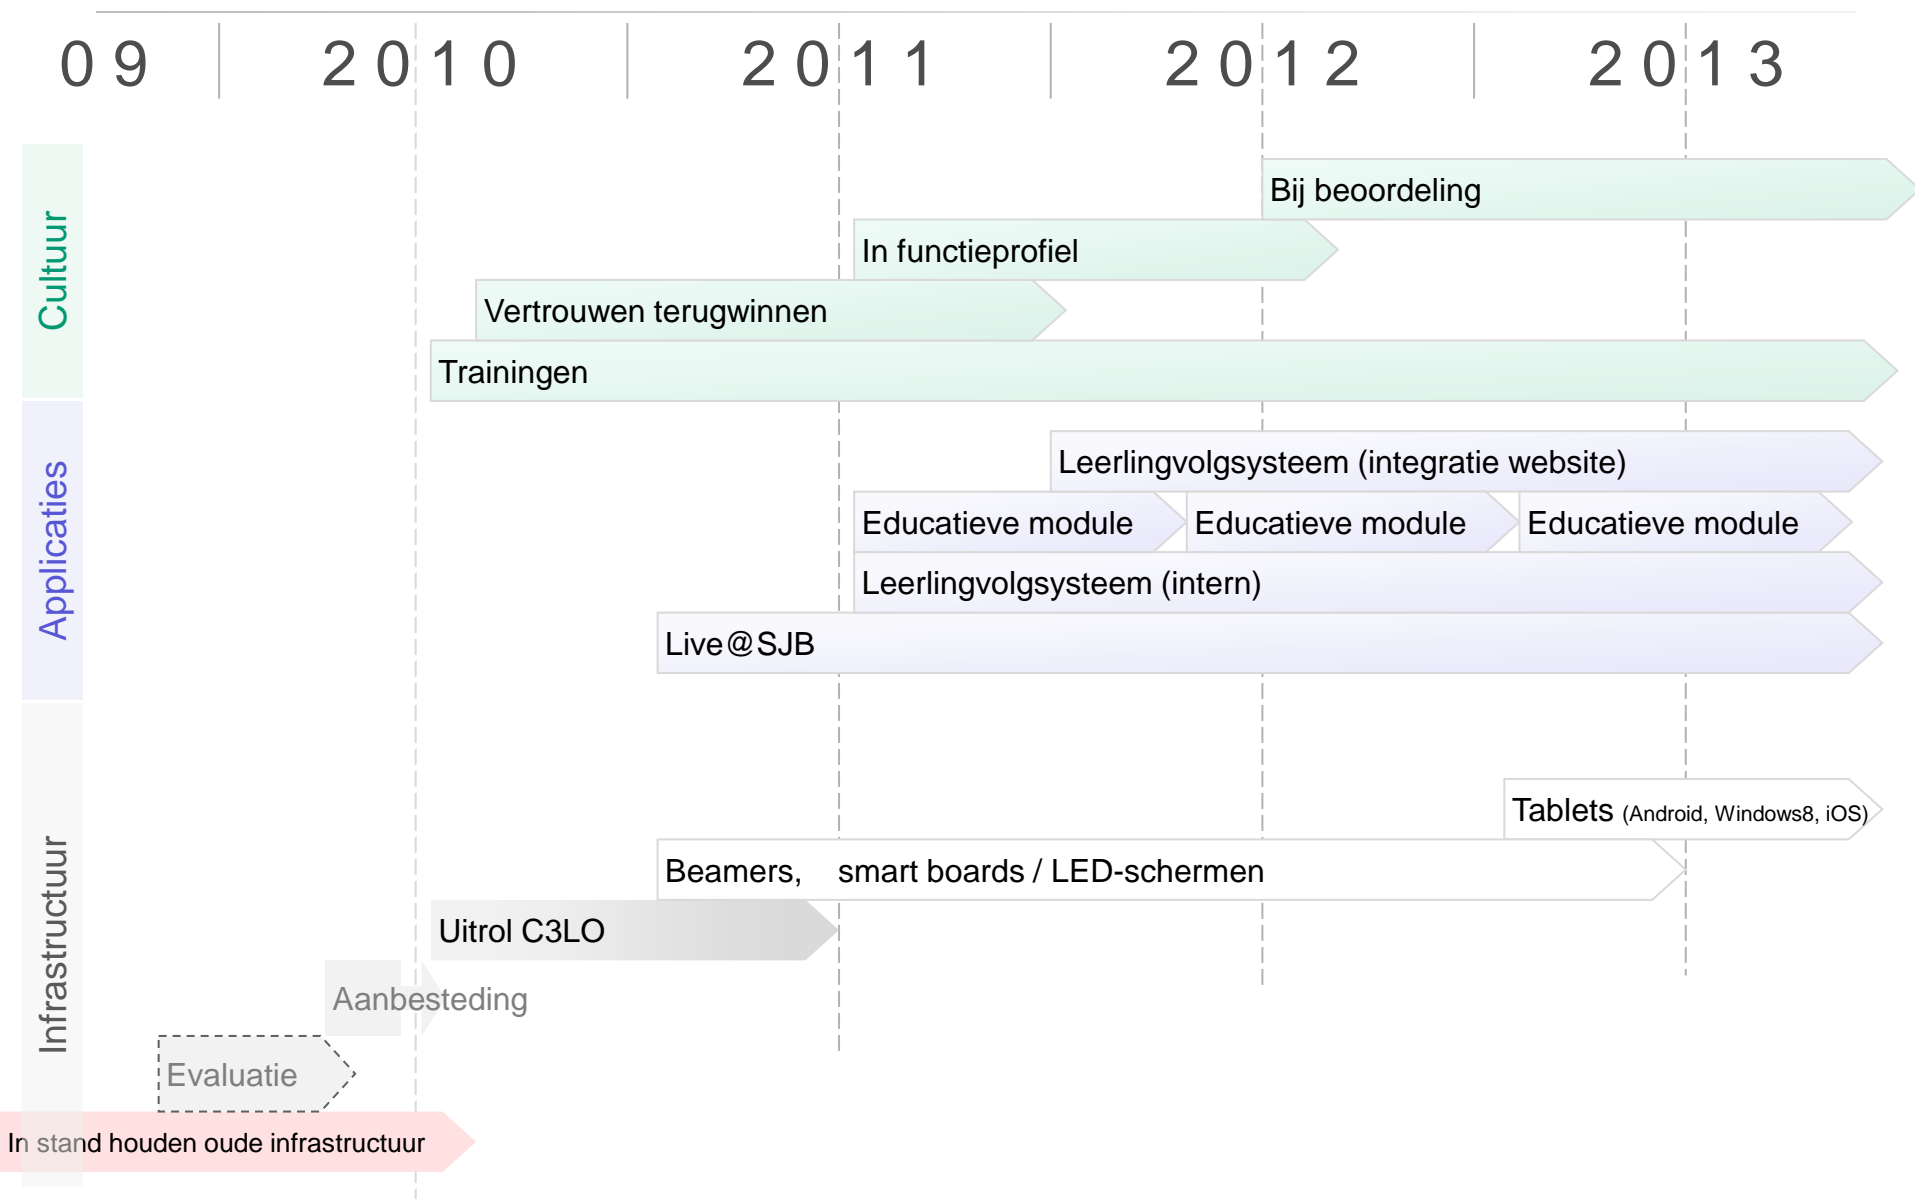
09 2010 2011 2012 2013

Cultuur

Bij beoordeling

In functieprofiel

Vertrouwen terugwinnen

Trainingen

Applicaties

Leerlingvolgsysteem (integratie website)

Educatieve module Educatieve module Educatieve module

Leerlingvolgsysteem (intern)

Live@SJB

Infrastructuur

Tablets (Android, Windows8, iOS)

Beamers, smart boards / LED-schermen

Uitrol C3LO

Aanbesteding

Evaluatie

In stand houden oude infrastructuur